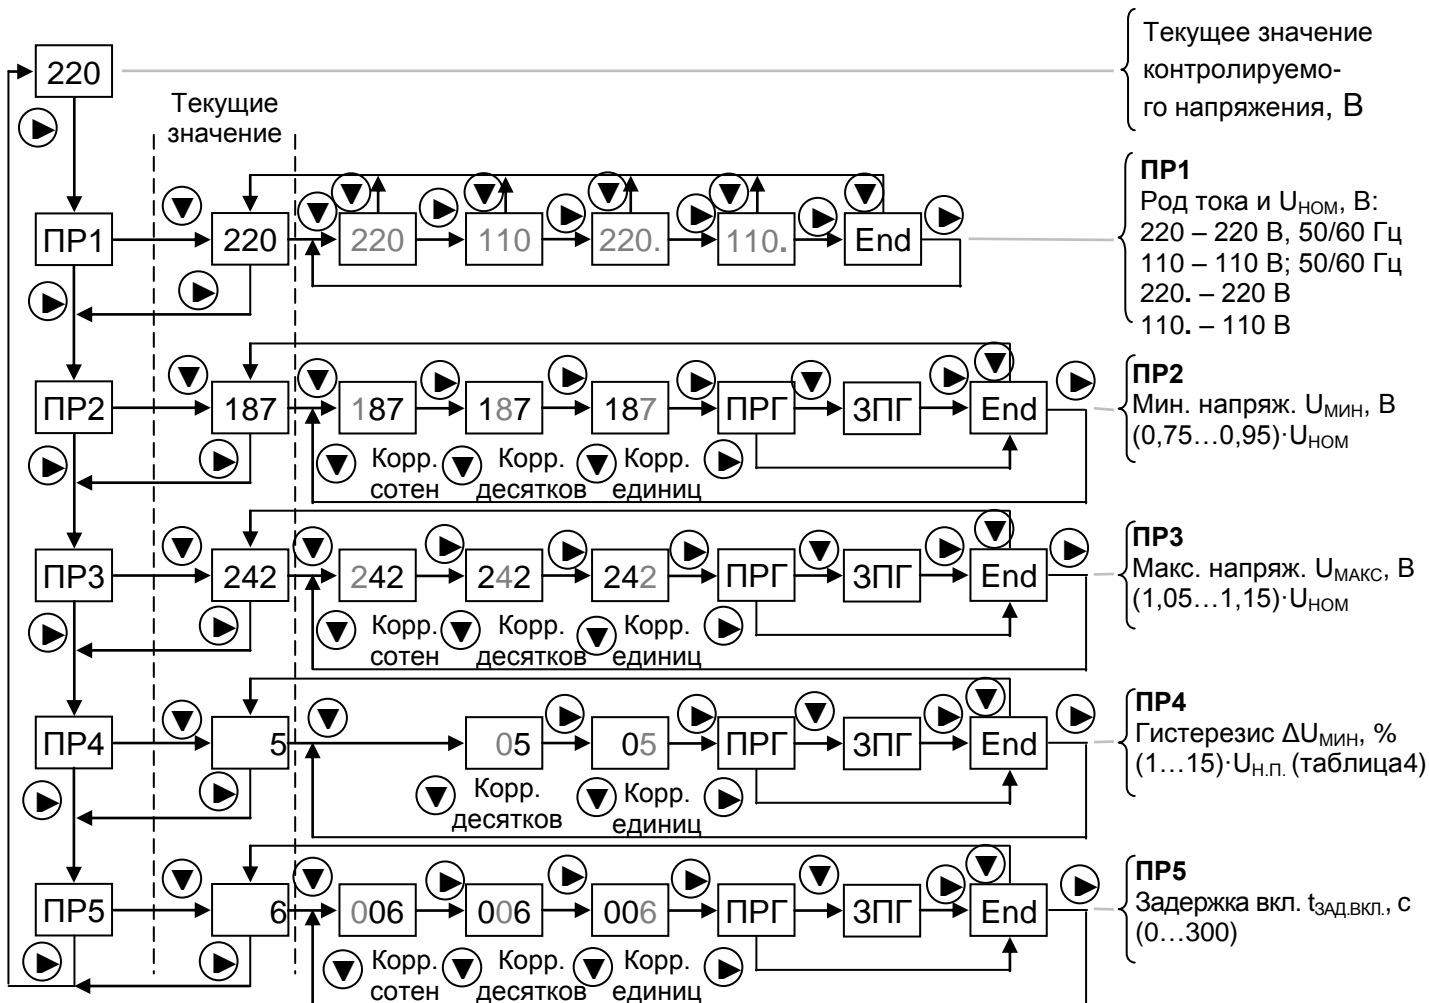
220

Текущие значение

Текущее значение контролируемого напряжения, В

ПР1

220

220

110

220.

110.

End

ПР1
Род тока и $U_{НОМ}$, В:
220 – 220 В, 50/60 Гц
110 – 110 В; 50/60 Гц
220. – 220 В
110. – 110 В

ПР2

187

187

187

187

ПРГ

ЗПГ

End

Корр. сотен

Корр. десятков

Корр. единиц

ПР2
Мин. напряж. $U_{МИН}$, В
(0,75…0,95)·$U_{НОМ}$

ПР3

242

242

242

242

ПРГ

ЗПГ

End

Корр. сотен

Корр. десятков

Корр. единиц

ПР3
Макс. напряж. $U_{МАКС}$, В
(1,05…1,15)·$U_{НОМ}$

ПР4

5

05

05

ПРГ

ЗПГ

End

Корр. десятков

Корр. единиц

ПР4
Гистерезис $\Delta U_{МИН}$, %
(1…15)·$U_{Н.П.}$ (таблица4)

ПР5

6

006

006

006

ПРГ

ЗПГ

End

Корр. сотен

Корр. десятков

Корр. единиц

ПР5
Задержка вкл. $t_{ЗАД.ВКЛ.}$, с
(0…300)